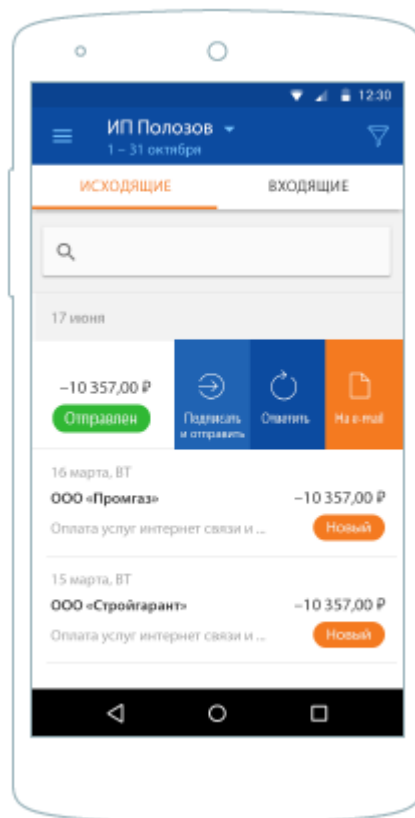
12:30

ИП Полозов
1 – 31 октября

ИСХОДЯЩИЕ
ВХОДЯЩИЕ

17 июня

–10 357,00 ₽
Отправлен

Подписать и отправить
Отменить
На e-mail

16 марта, ВТ
ООО «Промгаз»
–10 357,00 ₽
Оплата услуг интернет связи и ...
Новый

15 марта, ВТ
ООО «Стройгарант»
–10 357,00 ₽
Оплата услуг интернет связи и ...
Новый